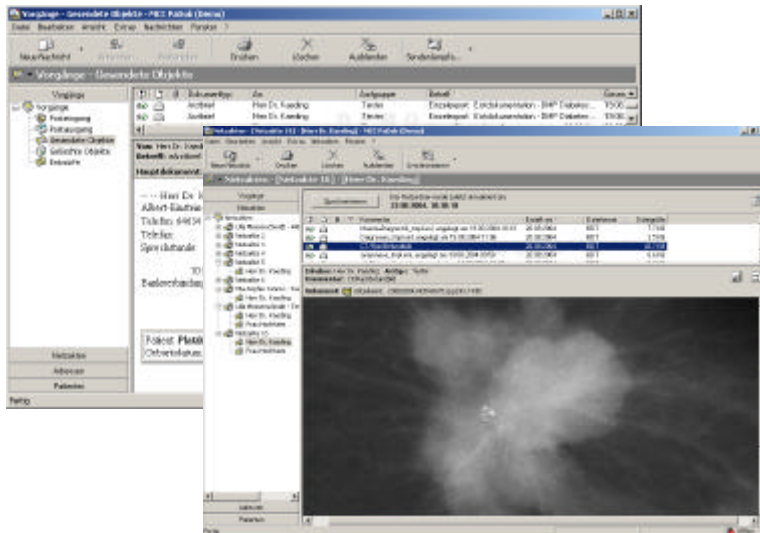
Vorgänge - Gesendete Objekte - PKIS Pathok (Demo)

Datei Bearbeiten Ansicht Extras Nachrichten Fenster ?

Neue Nachricht Drucken Löschen Ausblenden Senden/empfangen

Vorgänge - Gesendete Objekte

Vorgänge

Vorgänge
Posteingang
Postausgang
Gesendete Objekte
Gelöschte Objekte
Entwürfe

| | | Dokumenttyp | An | Aufgaben | Betreff | Gesen |
|---|---|---|---|---|---|---|
| | | Arztbrief | Herr Dr. Kaeding | Termin | Einzelbericht: Einzeldokumentation - DMP Diabetes ... | 19.06 |
| | | Arztbrief | Herr Dr. Kaeding | Termin | Einzelbericht: Einzeldokumentation - DMP Diabetes ... | 19.06 |

Von: Herr Dr. Kaeding
Betreff:
Haupt dokument

Herr Dr. K
Albert-Einstei
Telefon: 4404
Telefax:
Sprechstunde

Bankverbindung

Folient: Platti
Geburtsdatum

Netzakten
Adressen
Patienten

Fertig

Netzakten - [Netzakte 16] - [Herr Dr. Kaeding] - PKIS Pathok (Demo)

Datei Bearbeiten Ansicht Extras Netzakten Fenster ?

Neue Nachricht Drucken Löschen Ausblenden Einreichen

Netzakten - [Netzakte 16] - [Herr Dr. Kaeding]

Vorgänge
Netzakten

Netzakten
Netzakte 1
Netzakte 2
Netzakte 3
Netzakte 4
Netzakte 5
Herr Dr. Kaeding
Netzakte 6
Netzakte 15
Herr Dr. Kaeding
Frau Hoffmann

Synchronisieren

Die Netzakte wurde zuletzt erneuert am:
23.08.2004, 10:18:18

| | | Dokumente | Erstellt am | Erstellt von | Dateigröße |
|---|---|---|---|---|---|
| | | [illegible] | 20.08.2004 | BET | 7,7 KB |
| | | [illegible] | 20.08.2004 | BET | 3,7 KB |
| | | CT-Thoraxbefund | 20.08.2004 | BET | 18,7 KB |
| | | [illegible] | 20.08.2004 | BET | 6,4 KB |

Ersteller: Herr Dr. Kaeding Anlage: Textle
Kommentar: CT-Thoraxbefund
Dokument: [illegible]

Adressen
Patienten